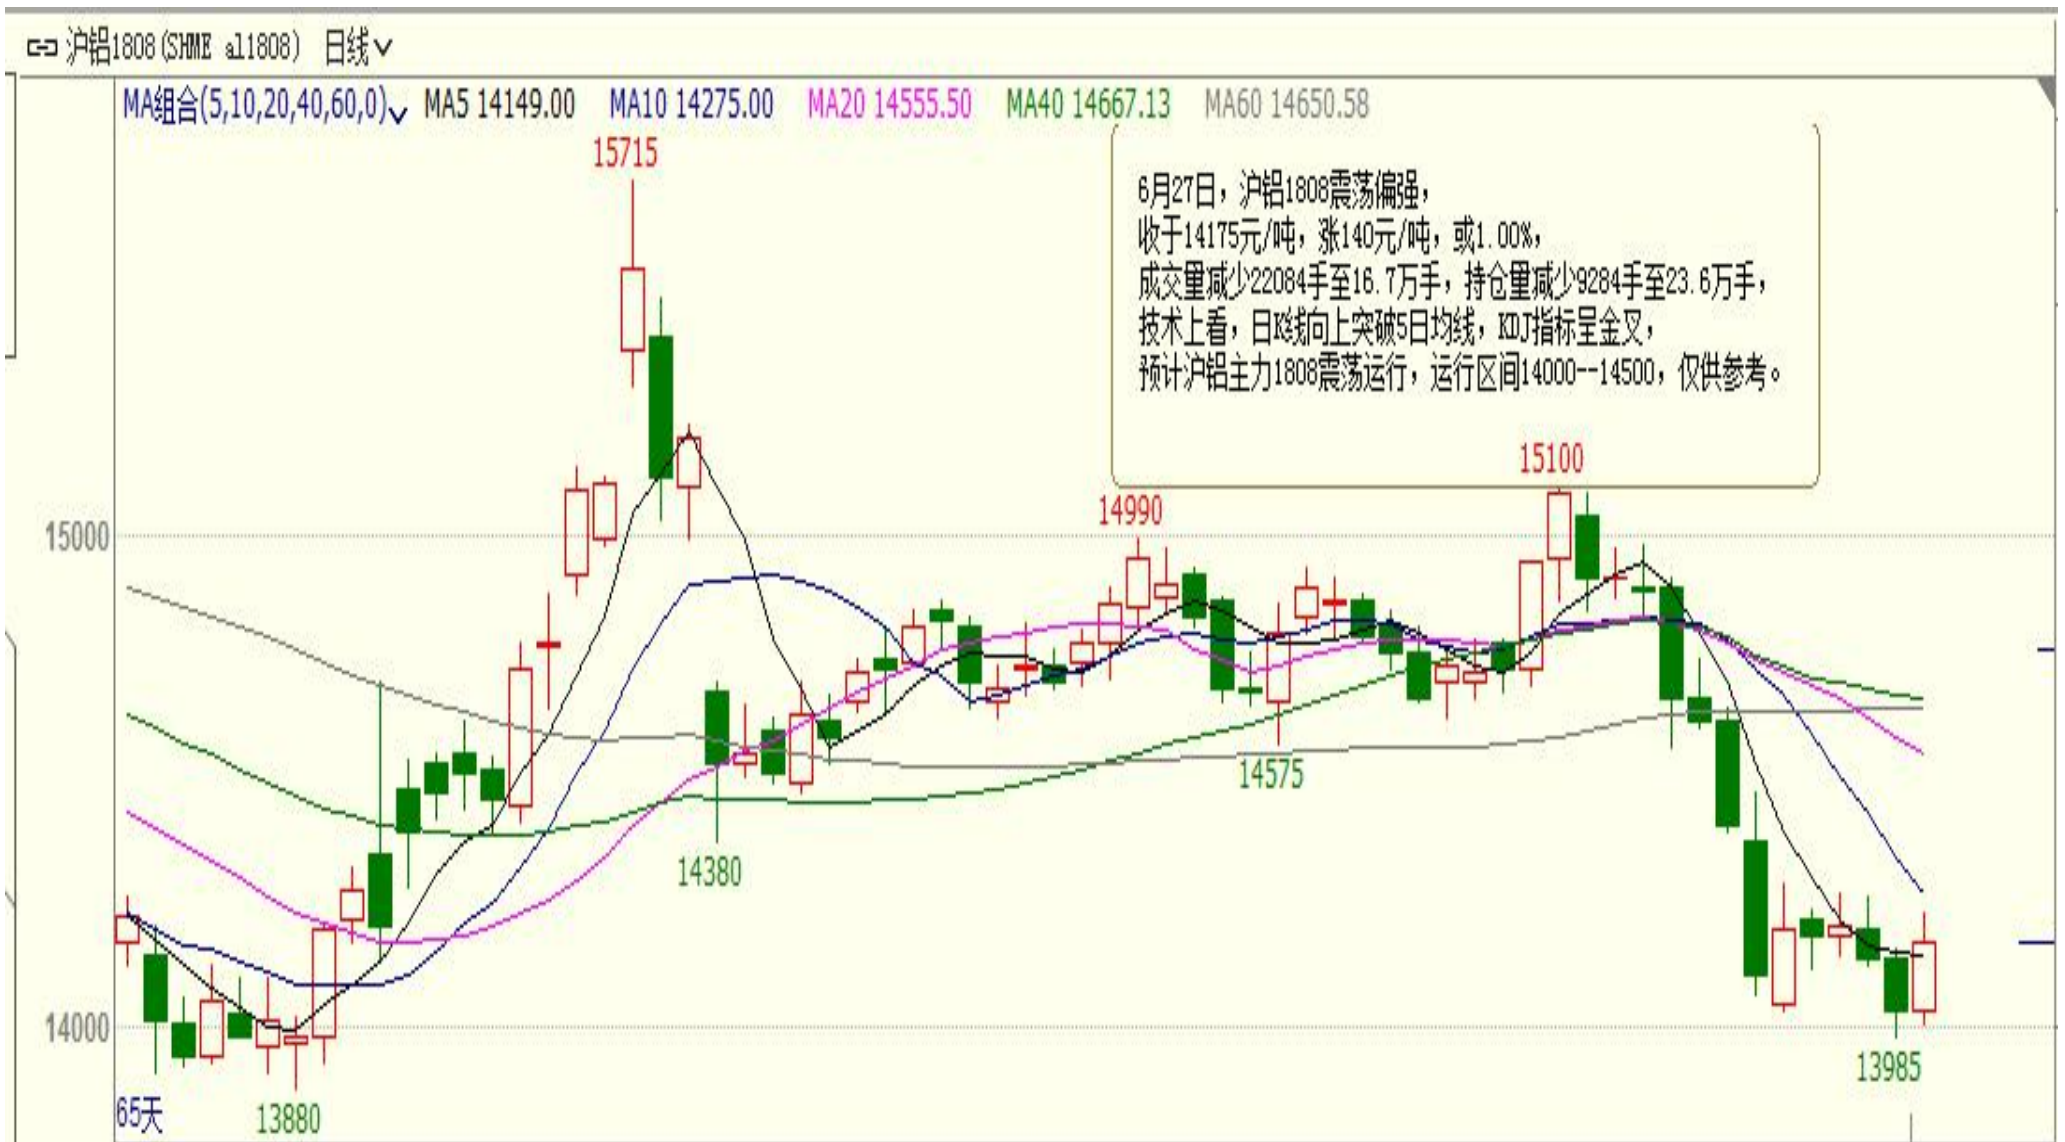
沪铝1808(SHME al1808) 日线

MA组合(5,10,20,40,60,0) MA5 14149.00 MA10 14275.00 MA20 14555.50 MA40 14667.13 MA60 14650.58

15715

6月27日，沪铝1808震荡偏强，
收于14175元/吨，涨140元/吨，或1.00%，
成交量减少22084手至16.7万手，持仓量减少9284手至23.6万手，
技术上看，日K线向上突破5日均线，KDJ指标呈金叉，
预计沪铝主力1808震荡运行，运行区间14000--14500，仅供参考。

15100

14990

15000

14575

14380

14000

65天

13880

13985